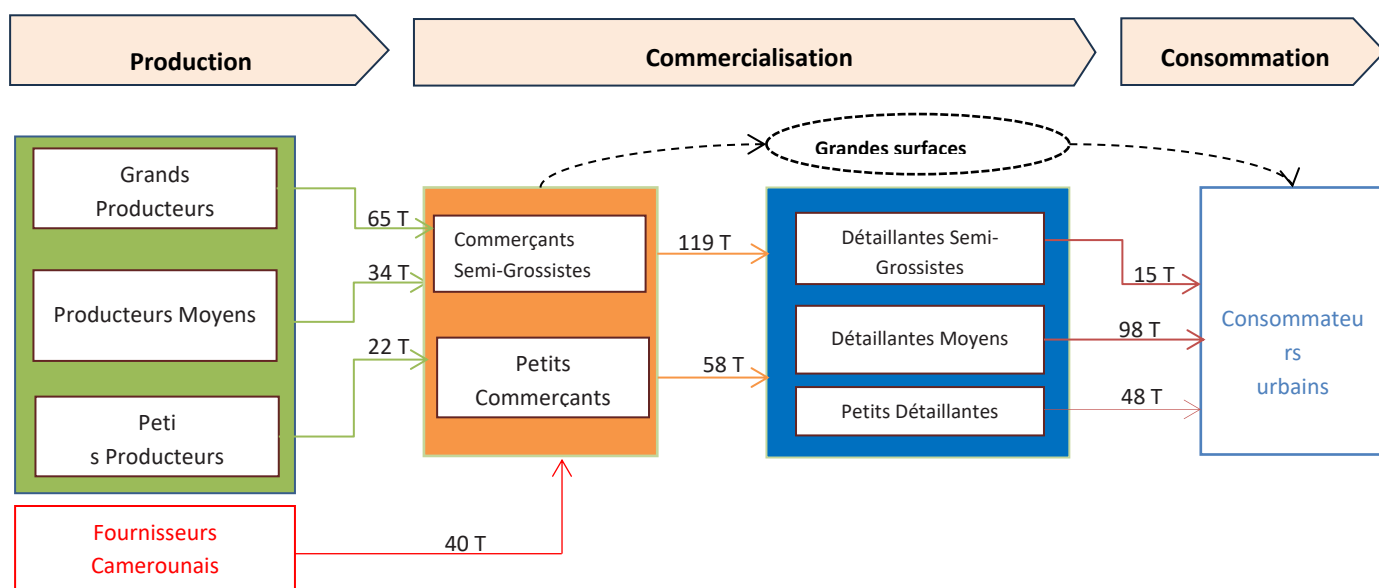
Production

Commercialisation

Consommation

Grandes surfaces

Grands Producteurs

Producteurs Moyens

Peti
s Producteurs

65 T

34 T

22 T

Commerçants Semi-Grossistes

Petits Commerçants

119 T

58 T

Détaillantes Semi-Grossistes

Détaillantes Moyens

Petits Détaillantes

15 T

98 T

48 T

Consommateu
rs
urbains

Fournisseurs Camerounais

40 T